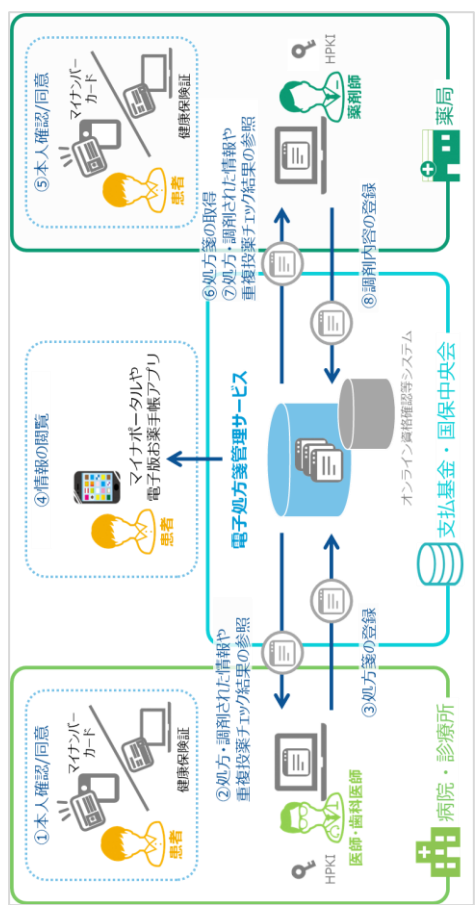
⑤本人確認/同意
マイナンバーカード
健康保険証
患者
HPKI
薬剤師
薬局
⑥処方箋の取得
⑦処方・調剤された情報や重複投薬チェック結果の参照
⑧調剤内容の登録
④情報の閲覧
マイナポータルや電子版お薬手帳アプリ
患者
電子処方箋管理サービス
オンライン資格確認等システム
支払基金・国保中央会
①本人確認/同意
マイナンバーカード
健康保険証
患者
②処方・調剤された情報や重複投薬チェック結果の参照
③処方箋の登録
HPKI
医師・歯科医師
病院・診療所